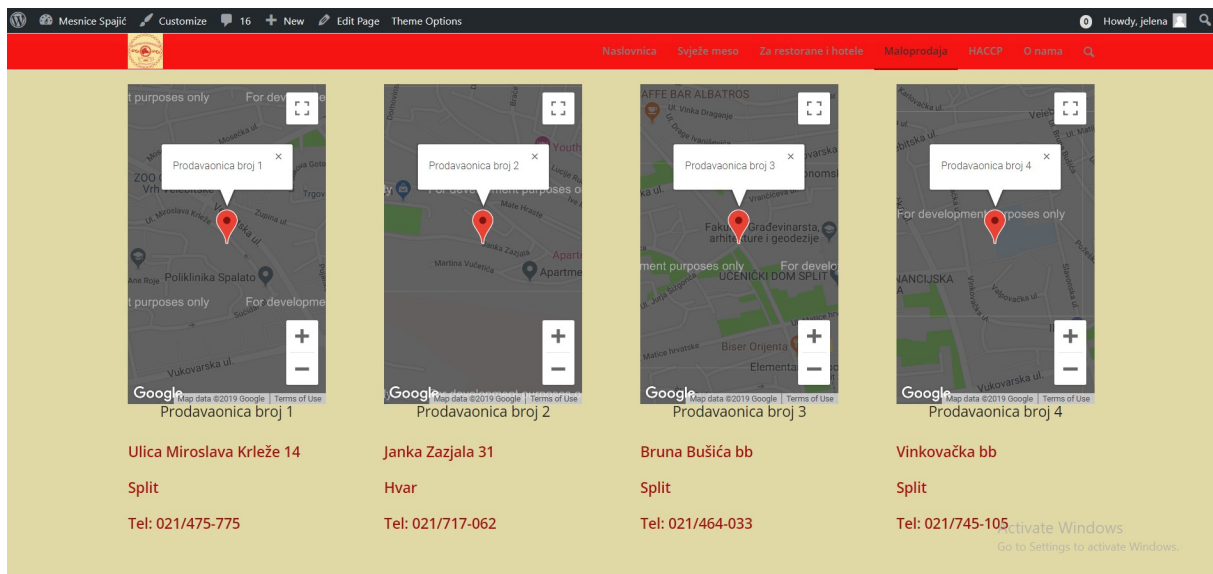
Mesnice Spajić Customize 16 New Edit Page Theme Options
0 Howdy, jelena

Naslovnica Svježe meso Za restorane i hotele Maloprodaja HACCP O nama

t purposes only For developme
Mosecka ul.
Prodavaonica broj 1
ZOO
Vrh
Ul. Miroslava Krleže
Zupina ul.
Poliklinika Spalato
t purposes only For developme
Vukovarska ul.
Google Map data ©2019 Google Terms of Use
Prodavaonica broj 1

Ulica Miroslava Krleže 14

Split

Tel: 021/475-775

Prodavaonica broj 2
Youth
For development purposes o
Mate Hraste
Janka Zazjala
Martina Vučetića
Apartm
Google Map data ©2019 Google Terms of Use
Prodavaonica broj 2

Janka Zazjala 31

Hvar

Tel: 021/717-062

AFFE BAR ALBATROS
Ul. Vinka Dragana
Prodavaonica broj 3
Fakultet Građevinarsta, arhitekture i geodezije
ment purposes only For develo
UČENIČKI DOM SPLIT
Biser Orijenta
Matice hrvatske
Elementa
Google Map data ©2019 Google Terms of Use
Prodavaonica broj 3

Bruna Bušića bb

Split

Tel: 021/464-033

Prodavaonica broj 4
For development purposes only
NANCIJSKA
Vukovarska ul.
Google Map data ©2019 Google Terms of Use
Prodavaonica broj 4

Vinkovačka bb

Split

Tel: 021/745-105

Activate Windows
Go to Settings to activate Windows.